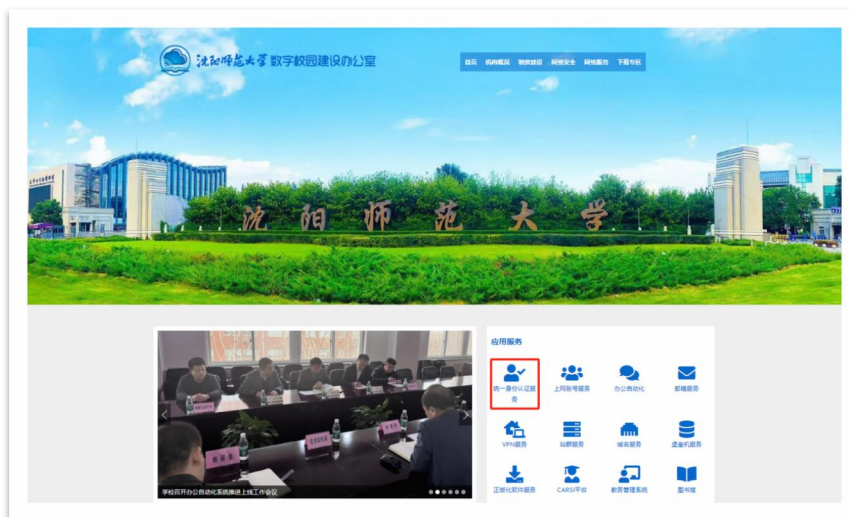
沈阳师范大学 数字校园建设办公室

首页 机构概况 制度建设 网络安全 网络服务 下载专区

沈阳师范大学

学校召开办公自动化系统推进上线工作会议

应用服务

统一身份认证服务

上网账号服务

办公自动化

邮箱服务

VPN服务

站群服务

域名服务

虚拟机服务

正版化软件服务

CARSI平台

教务管理系统

图书馆